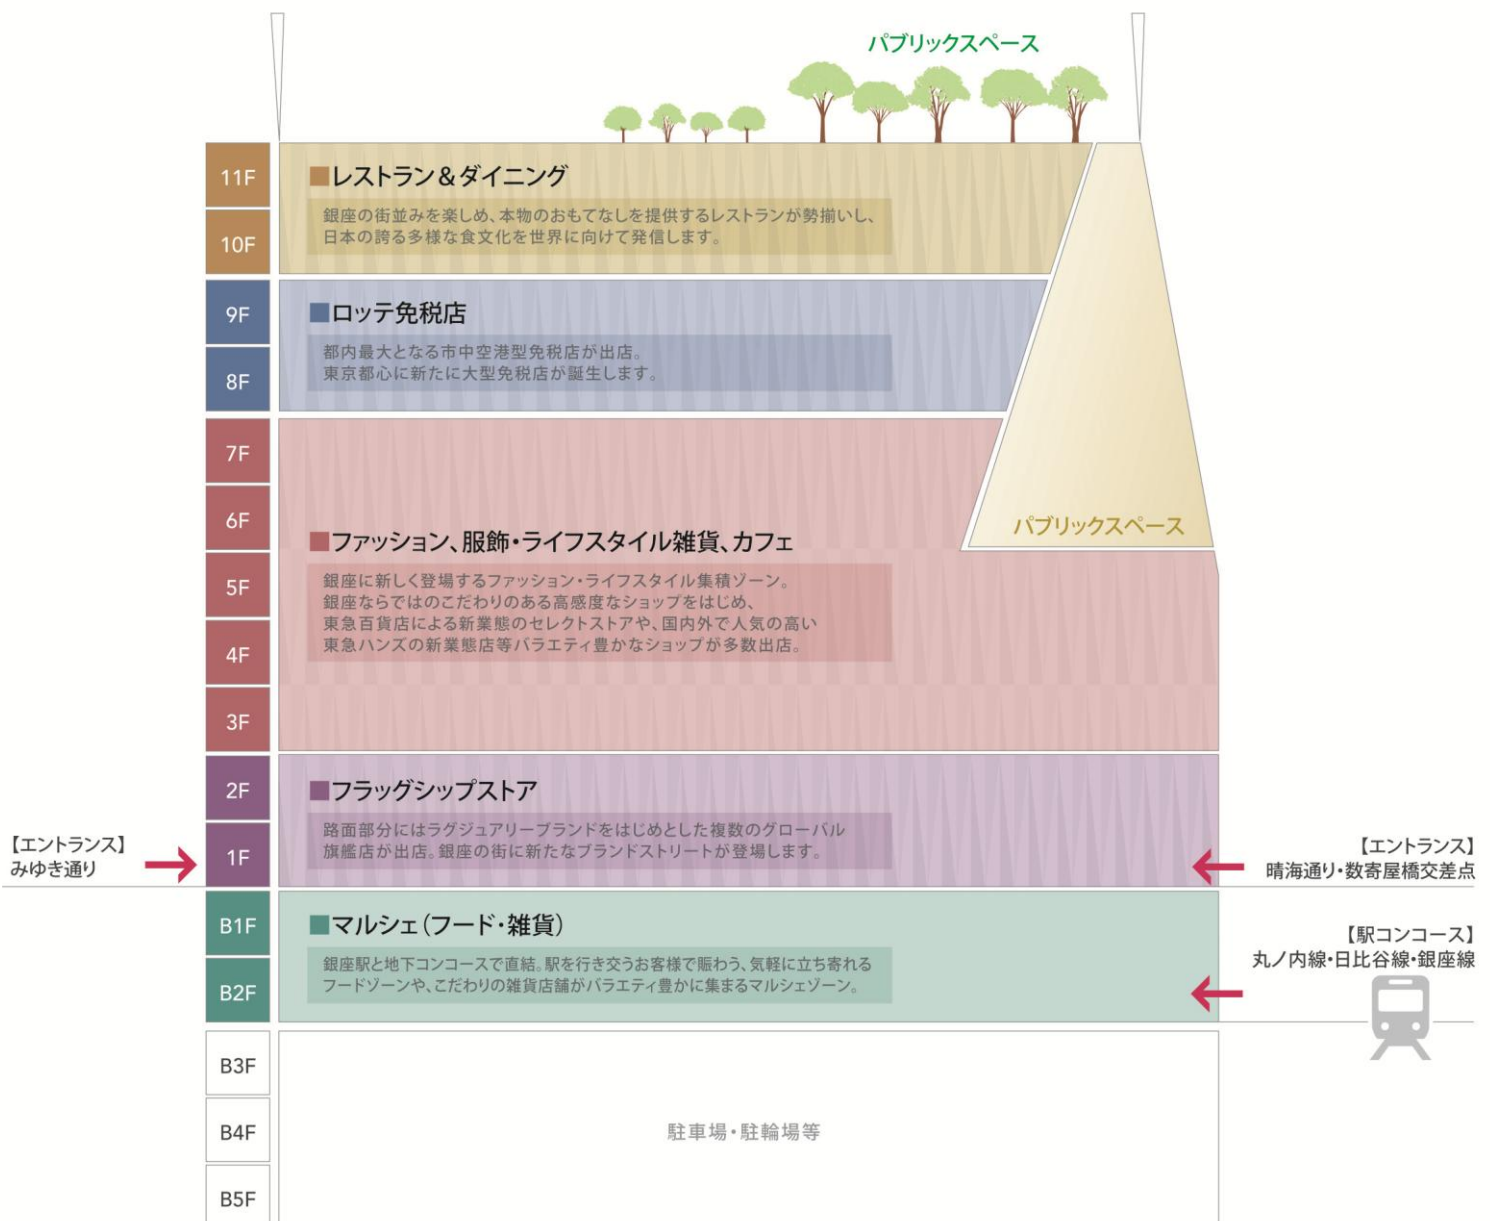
パブリックスペース

11F
10F
■レストラン＆ダイニング
銀座の街並みを楽しめ、本物のおもてなしを提供するレストランが勢揃いし、日本の誇る多様な食文化を世界に向けて発信します。

9F
8F
■ロッテ免税店
都内最大となる市中空港型免税店が出店。東京都心に新たに大型免税店が誕生します。

7F
6F
5F
4F
3F
■ファッション、服飾・ライフスタイル雑貨、カフェ
銀座に新しく登場するファッション・ライフスタイル集積ゾーン。銀座ならではのこだわりのある高感度なショップをはじめ、東急百貨店による新業態のセレクトストアや、国内外で人気の高い東急ハンズの新業態店等バラエティ豊かなショップが多数出店。

パブリックスペース

2F
1F
■フラッグシップストア
路面部分にはラグジュアリーブランドをはじめとした複数のグローバル旗艦店が出店。銀座の街に新たなブランドストリートが登場します。

【エントランス】
みゆき通り

【エントランス】
晴海通り・数寄屋橋交差点

B1F
B2F
■マルシェ（フード・雑貨）
銀座駅と地下コンコースで直結。駅を行き交うお客様で賑わう、気軽に立ち寄れるフードゾーンや、こだわりの雑貨店舗がバラエティ豊かに集まるマルシェゾーン。

【駅コンコース】
丸ノ内線・日比谷線・銀座線

B3F
B4F
B5F
駐車場・駐輪場等